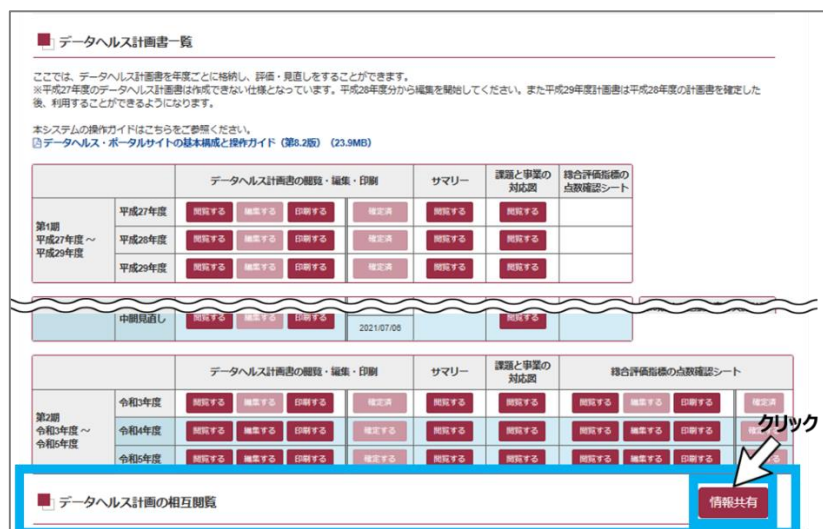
データヘルス計画書一覧

ここでは、データヘルス計画書を年度ごとに格納し、評価・見直しをすることができます。
※平成27年度のデータヘルス計画書は作成できない仕様となっています。平成28年度分から編集を開始してください。また平成29年度計画書は平成28年度の計画書を確定した後、利用することができるようになります。

本システムの操作ガイドはこちらをご参照ください。
データヘルス・ポータルサイトの基本構成と操作ガイド（第8.2版）（23.9MB）

| | | データヘルス計画書の閲覧・編集・印刷 | | | | サマリー | 課題と事業の対応図 | 総合評価指標の点数確認シート |
|---|---|---|---|---|---|---|---|---|
| 第1期 平成27年度～平成29年度 | 平成27年度 | 閲覧する | 編集する | 印刷する | 確定済 | 閲覧する | 閲覧する | |
| | 平成28年度 | 閲覧する | 編集する | 印刷する | 確定済 | 閲覧する | 閲覧する | |
| | 平成29年度 | 閲覧する | 編集する | 印刷する | 確定済 | 閲覧する | 閲覧する | |

| | 中間見直し | 閲覧する | 編集する | 印刷する | 2021/07/06 | | 閲覧する | |
|---|---|---|---|---|---|---|---|---|

| | | データヘルス計画書の閲覧・編集・印刷 | | | | サマリー | 課題と事業の対応図 | 総合評価指標の点数確認シート | | | |
|---|---|---|---|---|---|---|---|---|---|---|---|
| 第2期 令和3年度～令和5年度 | 令和3年度 | 閲覧する | 編集する | 印刷する | 確定済 | 閲覧する | 閲覧する | 閲覧する | 編集する | 印刷する | 確定済 |
| | 令和4年度 | 閲覧する | 編集する | 印刷する | 確定済 | 閲覧する | 閲覧する | 閲覧する | 編集する | 印刷する | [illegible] |
| | 令和5年度 | 閲覧する | 編集する | 印刷する | | 閲覧する | 閲覧する | 閲覧する | 編集する | 印刷する | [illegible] |

クリック

データヘルス計画の相互閲覧

情報共有